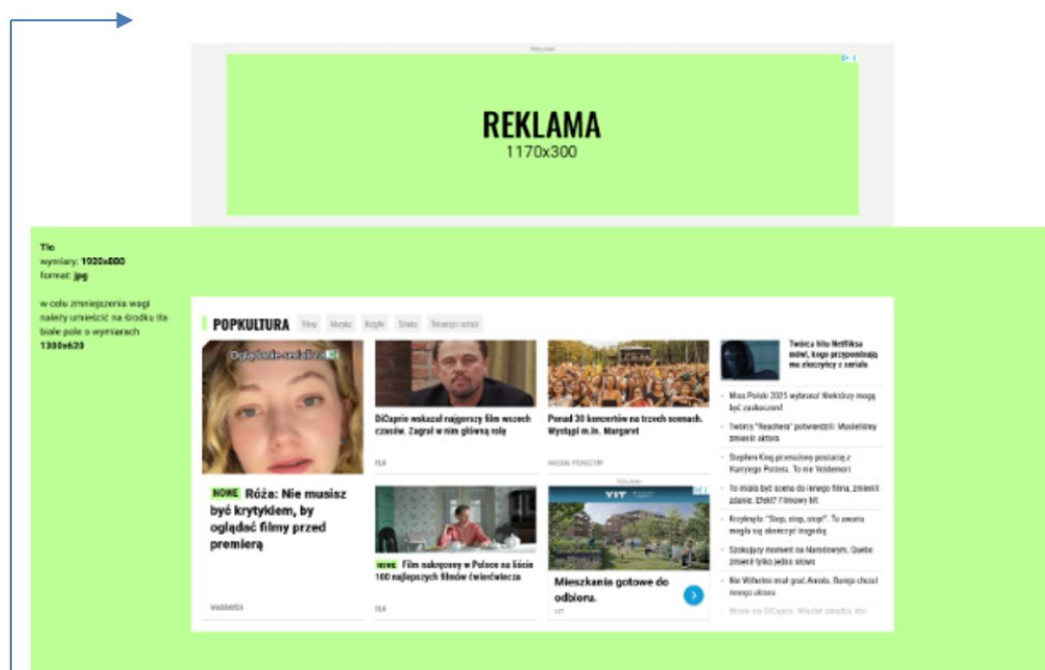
REKLAMA
1170x300

Tło
wymiary: 1920x800
format: jpg

w celu zmniejszenia wagi należy umieścić na środku tła białe pole o wymiarach 1300x620

POPKULTURA Filmy Muzyka Książki Sztuka Telewizja i seriale

Oglądanie serialu

NOWE Róża: Nie musisz być krytykiem, by oglądać filmy przed premierą

DiCaprio wskazał najgorszy film wszech czasów. Zagrał w nim główną rolę

FILM

Ponad 30 koncertów na trzech scenach. Wystąpi m.in. Margaret

NOWE Film nakręcony w Polsce na liście 100 najlepszych filmów świata

FILM

Mieszkania gotowe do odbioru.

YIT

Twórca hitu Netfliksa mówi, kogo przypominają mu złoczyńcy z serialu

Miss Polski 2023 wybrana! Niektórzy mogą być zaskoczeni

Twórcy "Reachera" potwierdzili. Musieliśmy zmienić aktora

Stephen King przeniósł postacię z Harry'ego Pottera. To nie Voldemort

To miała być scena do innego filmu, zmienili zdanie. Efekt? Filmowy hit

Krzyknęła "Stop, stop, stop!". To awaria mogła się skończyć tragedią

Szokujący moment na Narodowym. Quebo zmienił tylko jedno słowo

Nie Wilhelm miał grać Awola. Bareja chciał innego aktora

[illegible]